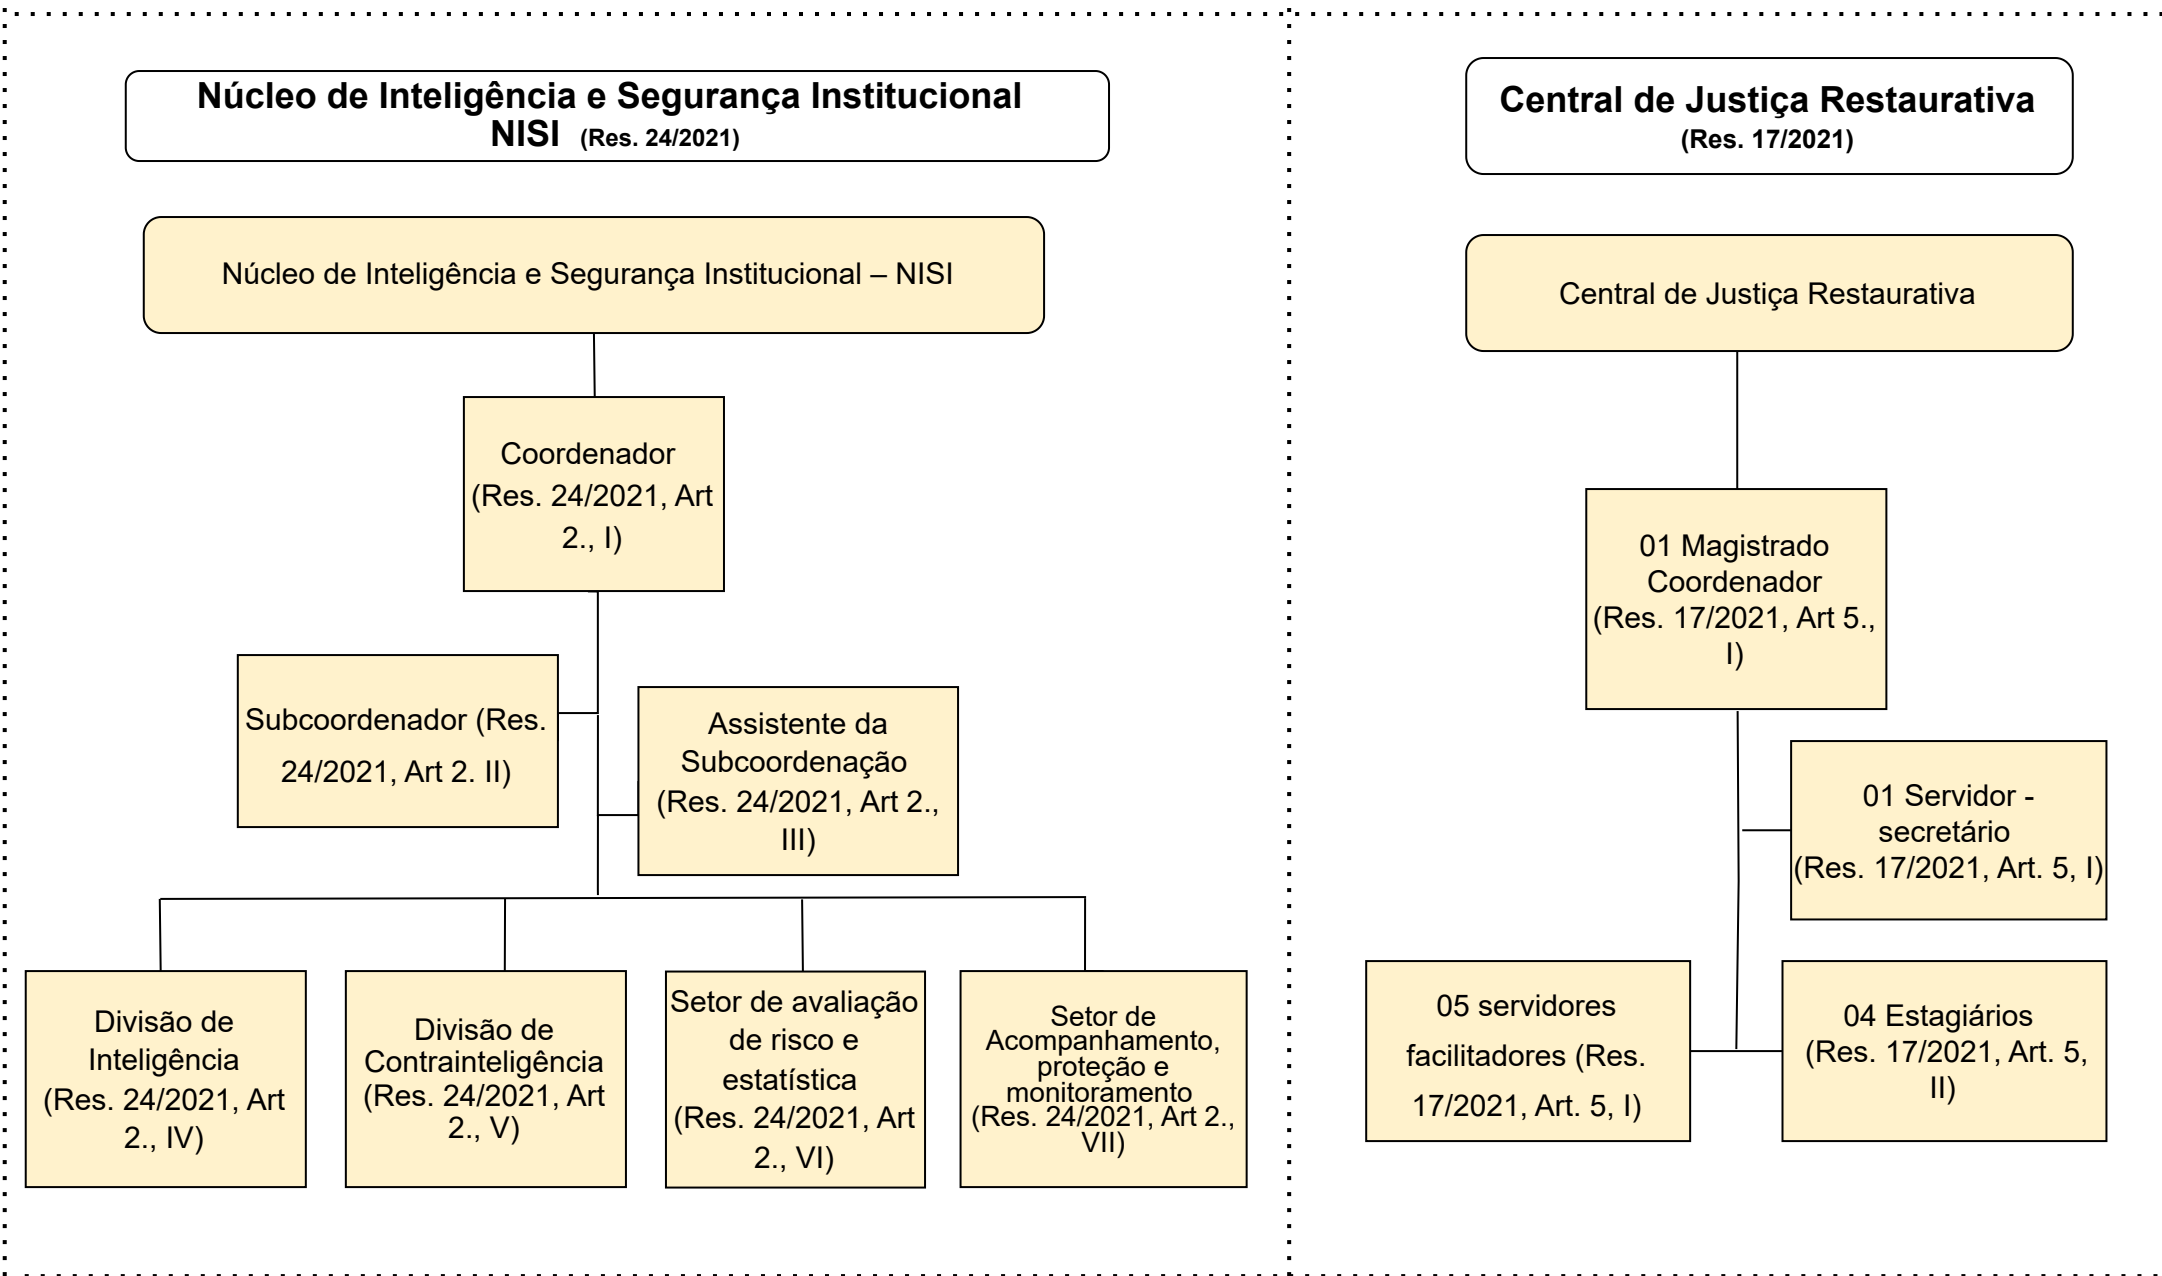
Núcleo de Inteligência e Segurança Institucional
NISI (Res. 24/2021)

Núcleo de Inteligência e Segurança Institucional – NISI

Coordenador (Res. 24/2021, Art 2., I)

Subcoordenador (Res. 24/2021, Art 2. II)

Assistente da Subcoordenação (Res. 24/2021, Art 2., III)

Divisão de Inteligência (Res. 24/2021, Art 2., IV)

Divisão de Contrainteligência (Res. 24/2021, Art 2., V)

Setor de avaliação de risco e estatística (Res. 24/2021, Art 2., VI)

Setor de Acompanhamento, proteção e monitoramento (Res. 24/2021, Art 2., VII)

Central de Justiça Restaurativa
(Res. 17/2021)

Central de Justiça Restaurativa

01 Magistrado Coordenador (Res. 17/2021, Art 5., I)

01 Servidor - secretário (Res. 17/2021, Art. 5, I)

05 servidores facilitadores (Res. 17/2021, Art. 5, I)

04 Estagiários (Res. 17/2021, Art. 5, II)